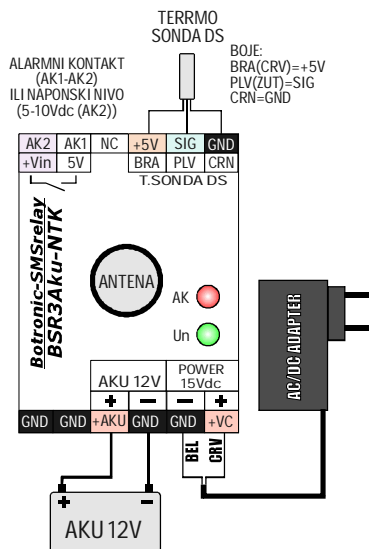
TERRMO
SONDA DS

BOJE:
BRA(CRV)=+5V
PLV(ZUT)=SIG
CRN=GND

ALARMNI KONTAKT
(AK1-AK2)
ILI NAPONSKI NIVO
(5-10Vdc (AK2))

AK2 AK1 NC +5V SIG GND
+Vin 5V BRA PLV CRN
T.SONDA DS

Botronic-SMSrelay
BSR3Aku-NTK

ANTENA

AK

Un

AC/DC ADAPTER

AKU 12V
POWER
15Vdc

+ − − +

GND GND +AKU GND GND +VC

BEL CRV

+ −

AKU 12V